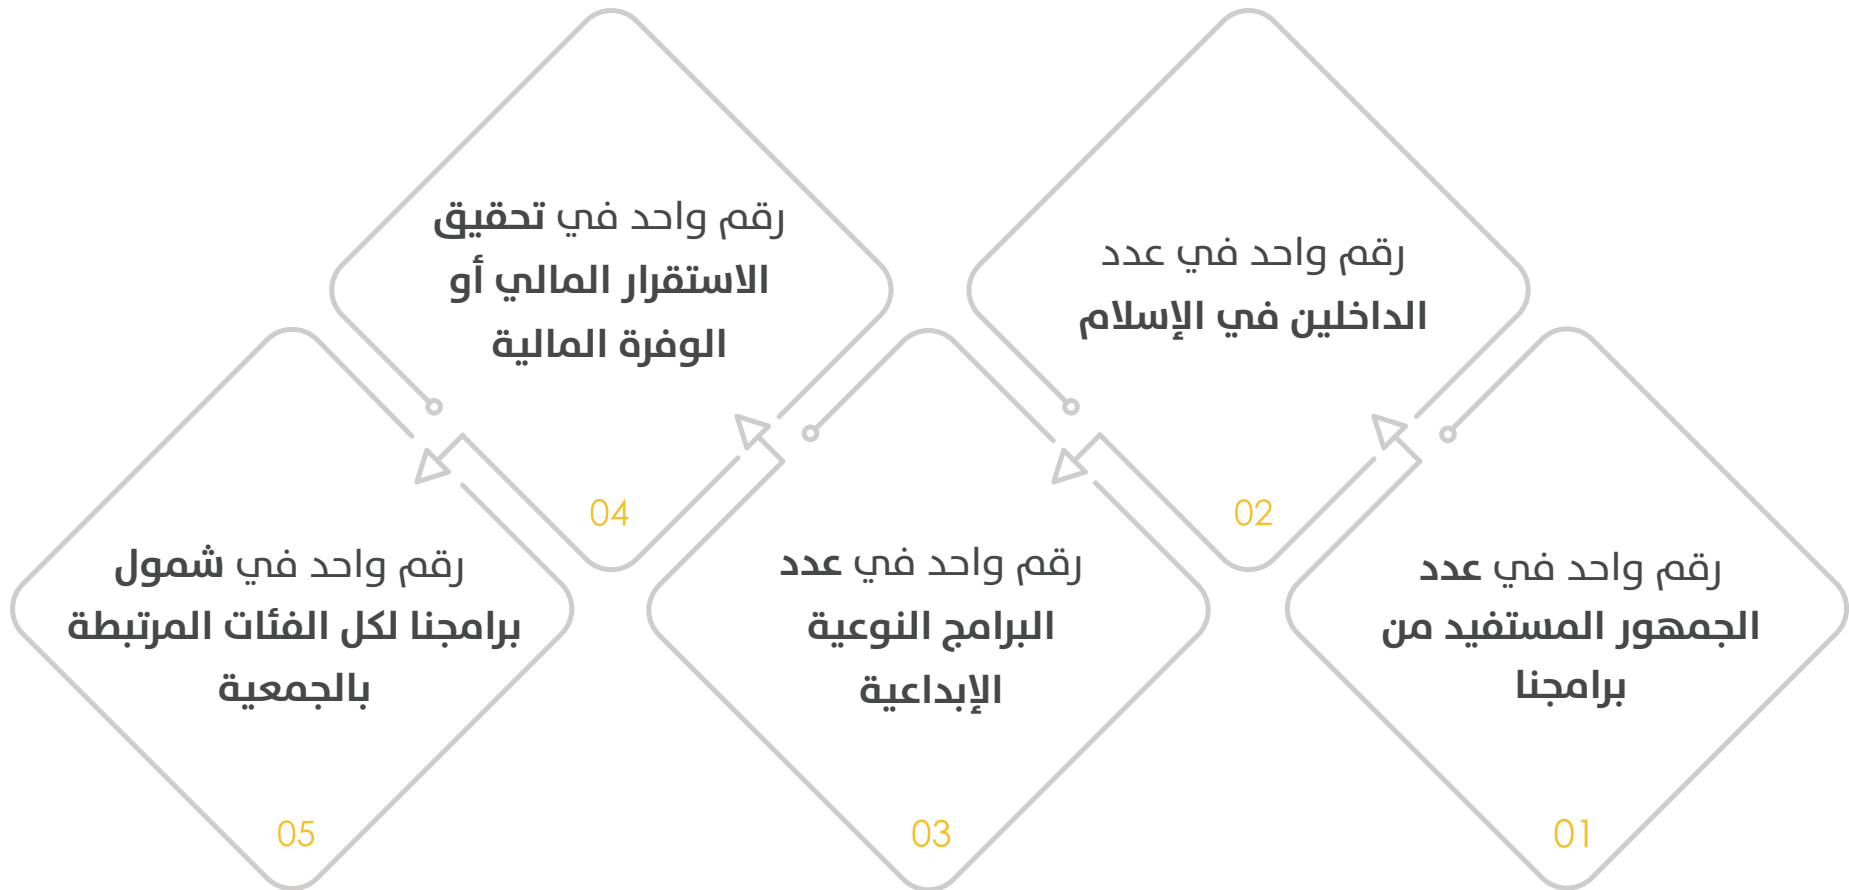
رقم واحد في عدد الجمهور المستفيد من برامجنا

01

رقم واحد في عدد الداخلين في الإسلام

02

رقم واحد في عدد البرامج النوعية الإبداعية

03

رقم واحد في تحقيق الاستقرار المالي أو الوفرة المالية

04

رقم واحد في شمول برامجنا لكل الفئات المرتبطة بالجمعية

05